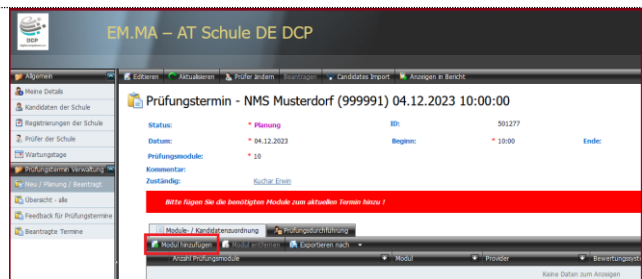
DCP

EM.MA – AT Schule DE DCP

Allgemein
Meine Details
Kandidaten der Schule
Registrierungen der Schule
Prüfer der Schule
Wartungstage
Prüfungstermine Verwaltung
Neu / Planung / Beantragt
Übersicht - alle
Feedback für Prüfungstermine
Beantragte Termine

Editieren | Aktualisieren | Prüfer ändern | Beantragen | Candidates Import | Anzeigen in Bericht

Prüfungstermin - NMS Musterdorf (999991) 04.12.2023 10:00:00

| Status: | * Planung | ID: | 501277 | | |
|---|---|---|---|---|---|
| Datum: | * 04.12.2023 | Beginn: | * 10:00 | Ende: | |
| Prüfungsmodule: | * 10 | | | | |
| Kommentar: | | | | | |
| Zuständig: | Kuchar Erwin | | | | |

Bitte fügen Sie die benötigten Module zum aktuellen Termin hinzu !

Module- / Kandidatenzuordnung | Prüfungsdurchführung

Modul hinzufügen | Modul entfernen | Exportieren nach

| Anzahl Prüfungsmodule | Modul | Provider | Bewertungssyst |
|---|---|---|---|
| | | | Keine Daten zum Anzeigen |